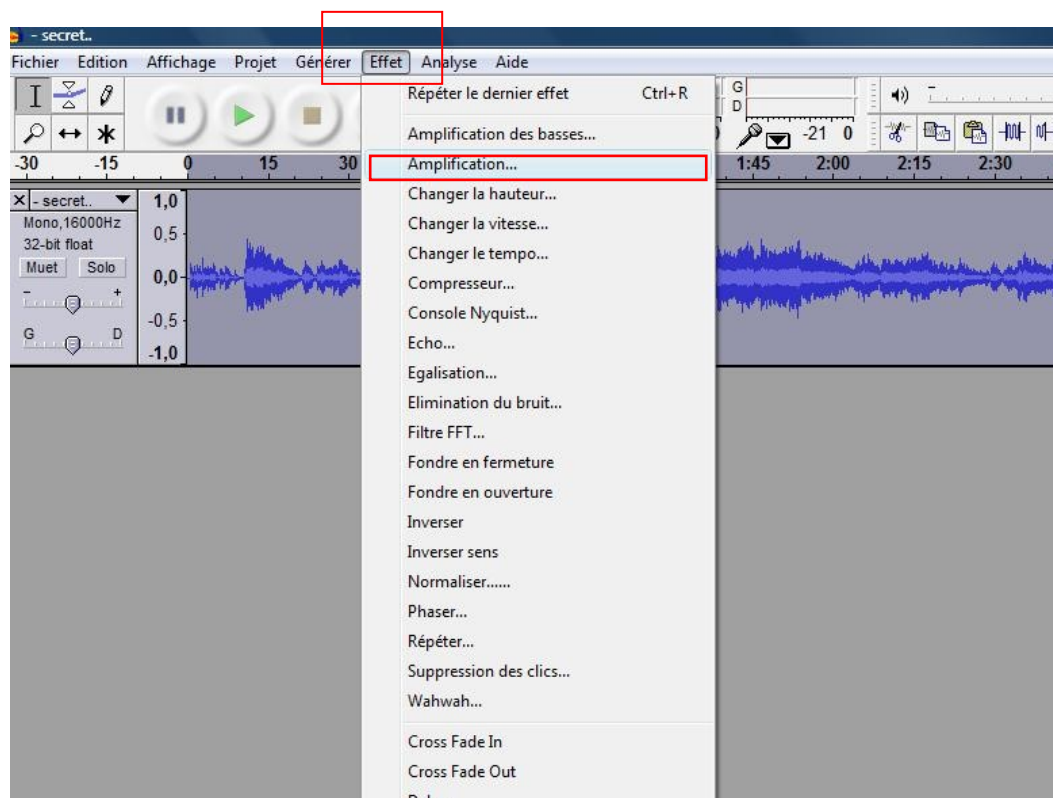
- secret..

Fichier Edition Affichage Projet Générer Effet Analyse Aide

G
D

-21 0

-30 -15 0 15 30 1:45 2:00 2:15 2:30

× - secret..
Mono,16000Hz
32-bit float
Muet Solo
- +
G D

1,0
0,5
0,0
-0,5
-1,0

Répéter le dernier effet Ctrl+R
Amplification des basses...
Amplification...
Changer la hauteur...
Changer la vitesse...
Changer le tempo...
Compresseur...
Console Nyquist...
Echo...
Egalisation...
Elimination du bruit...
Filtre FFT...
Fondre en fermeture
Fondre en ouverture
Inverser
Inverser sens
Normaliser......
Phaser...
Répéter...
Suppression des clics...
Wahwah...
Cross Fade In
Cross Fade Out
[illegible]